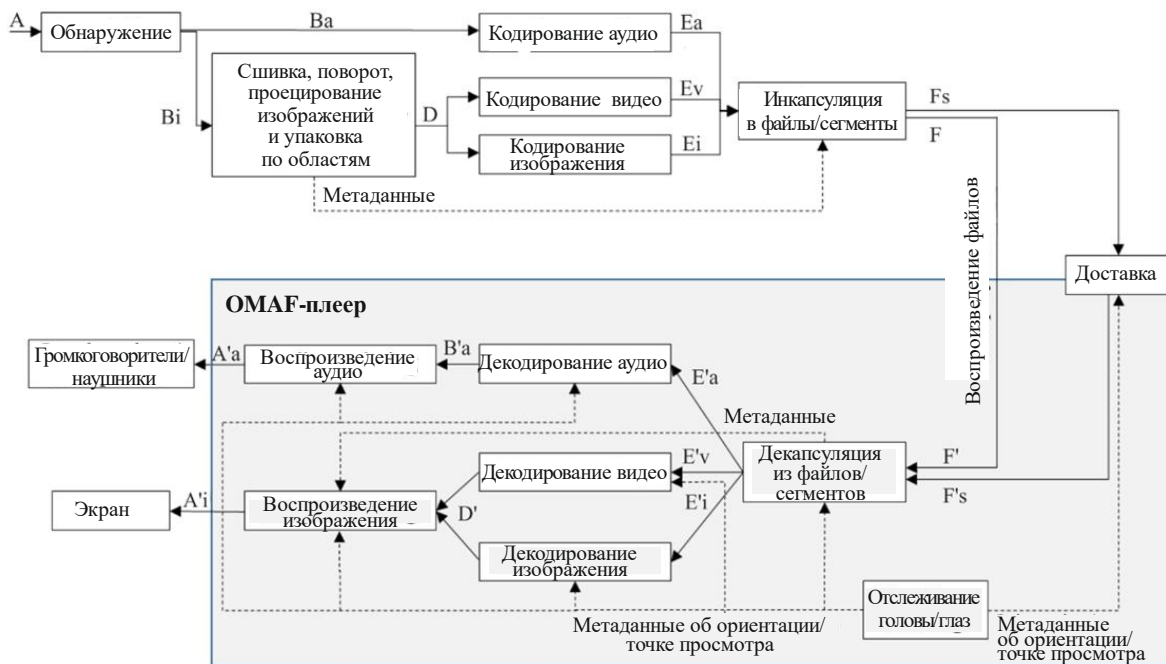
A
Обнаружение
Ba
Кодирование аудио
Ea
Bi
Сшивка, поворот, проецирование изображений и упаковка по областям
D
Кодирование видео
Ev
Кодирование изображения
Ei
Инкапсуляция в файлы/сегменты
Fs
F
Метаданные
Воспроизведение файлов
Доставка
OMAF-плеер
Громкоговорители/ наушники
A'a
Воспроизведение аудио
B'a
Декодирование аудио
E'a
Метаданные
Декодирование видео
E'v
Декапсуляция из файлов/ сегментов
F'
Экран
A'i
Воспроизведение изображения
D'
E'i
F's
Декодирование изображения
Отслеживание головы/глаз
Метаданные об ориентации/ точке просмотра
Метаданные об ориентации/ точке просмотра